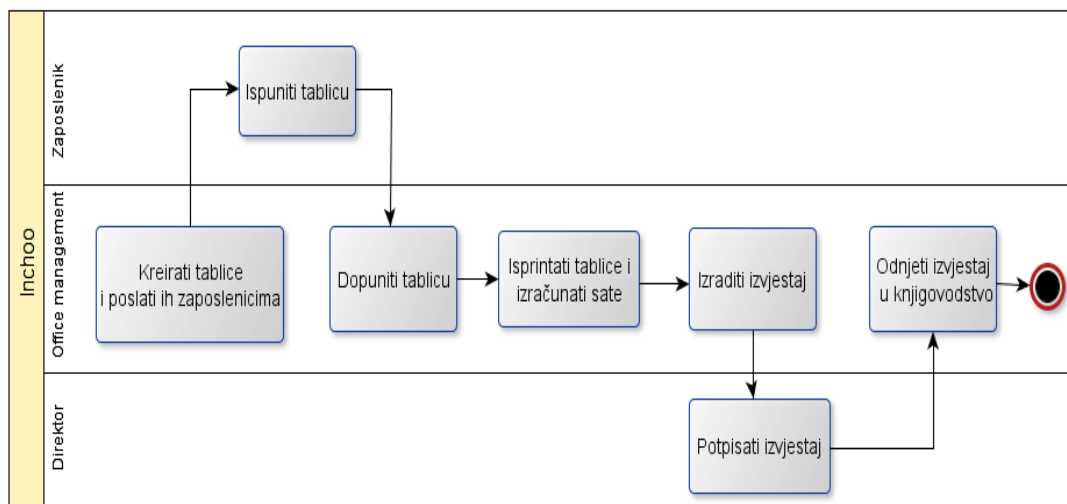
Inchoo

Zaposlenik

Ispuniti tablicu

Office management

Kreirati tablice i poslati ih zaposlenicima

Dopuniti tablicu

Isprintati tablice i izračunati sate

Izraditi izvjestaj

Odnjeti izvjestaj u knjigovodstvo

Direktor

Potpisati izvjestaj